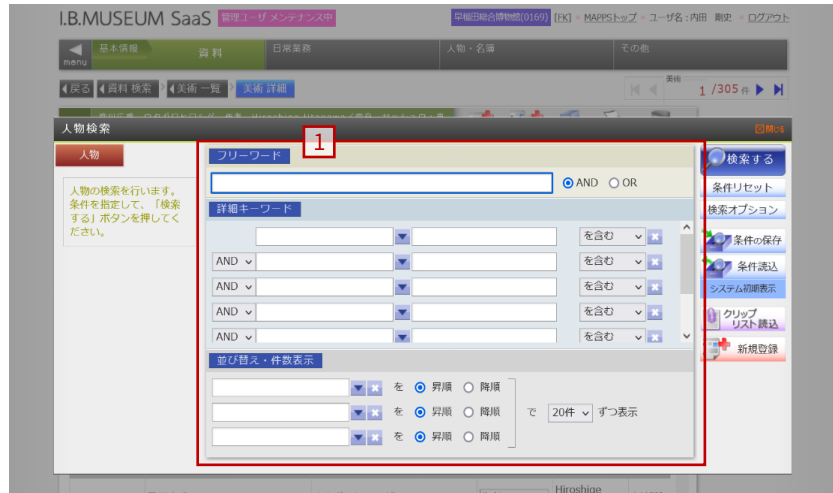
I.B.MUSEUM SaaS 管理ユーザ メンテナンス中

早稲田総合博物館(0169) [EK] MAPPSトップ ユーザ名：内田 剛史 ログアウト

menu 基本情報 資料 日常業務 人物・名簿 その他

戻る 資料 検索 美術 一覧 美術 詳細

美術

1 /305 件

人物検索

閉じる

人物

人物の検索を行います。条件を指定して、「検索する」ボタンを押してください。

1

フリーワード

AND OR

詳細キーワード

を含む

AND を含む

AND を含む

AND を含む

AND を含む

並び替え・件数表示

を 昇順 降順

を 昇順 降順

を 昇順 降順

で 20件 ずつ表示

検索する

条件リセット

検索オプション

条件の保存

条件読込

システム初期表示

クリップリスト読込

新規登録

Hiroshige